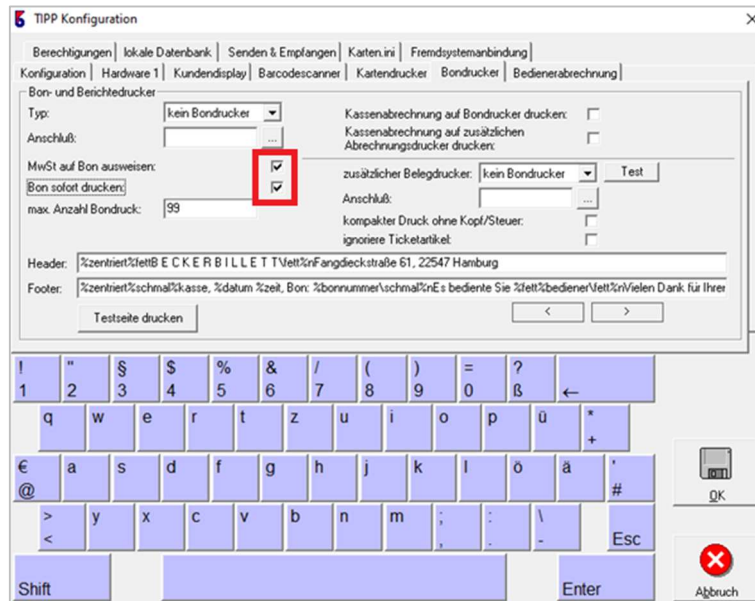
TIPP Konfiguration

Berechtigungen | lokale Datenbank | Senden & Empfangen | Karten.ini | Fremdsystemanbindung
Konfiguration | Hardware 1 | Kundendisplay | Barcodescanner | Kartendrucker | Bondrucker | Bedienerabrechnung

Bon- und Berichtedrucker
Typ: kein Bondrucker
Anschluß: ...
Kassenabrechnung auf Bondrucker drucken:
Kassenabrechnung auf zusätzlichen Abrechnungsdrucker drucken:
MwSt auf Bon ausweisen:
Bon sofort drucken:
max. Anzahl Bondruck: 99
zusätzlicher Belegdrucker: kein Bondrucker
Test
Anschluß: ...
kompakter Druck ohne Kopf/Steuer:
ignoriere Ticketartikel:
Header: %zentriert%fettB E C K E R B I L L E T T\fett%nFangdieckstraße 61, 22547 Hamburg
Footer: %zentriert%schmal%kasse, %datum %zeit, Bon: %bonnummer\schmal%nEs bediente Sie %fett%bediener\fett%nVielen Dank für Ihren
Testseite drucken
< >

! 1 | " 2 | § 3 | $ 4 | % 5 | & 6 | / 7 | ( 8 | ) 9 | = 0 | ? ß | ←
q | w | e | r | t | z | u | i | o | p | ü | * +
€ @ | a | s | d | f | g | h | j | k | l | ö | ä | ' #
> < | y | x | c | v | b | n | m | ; , | : . | \ - | Esc
Shift | Enter
OK
Abbruch